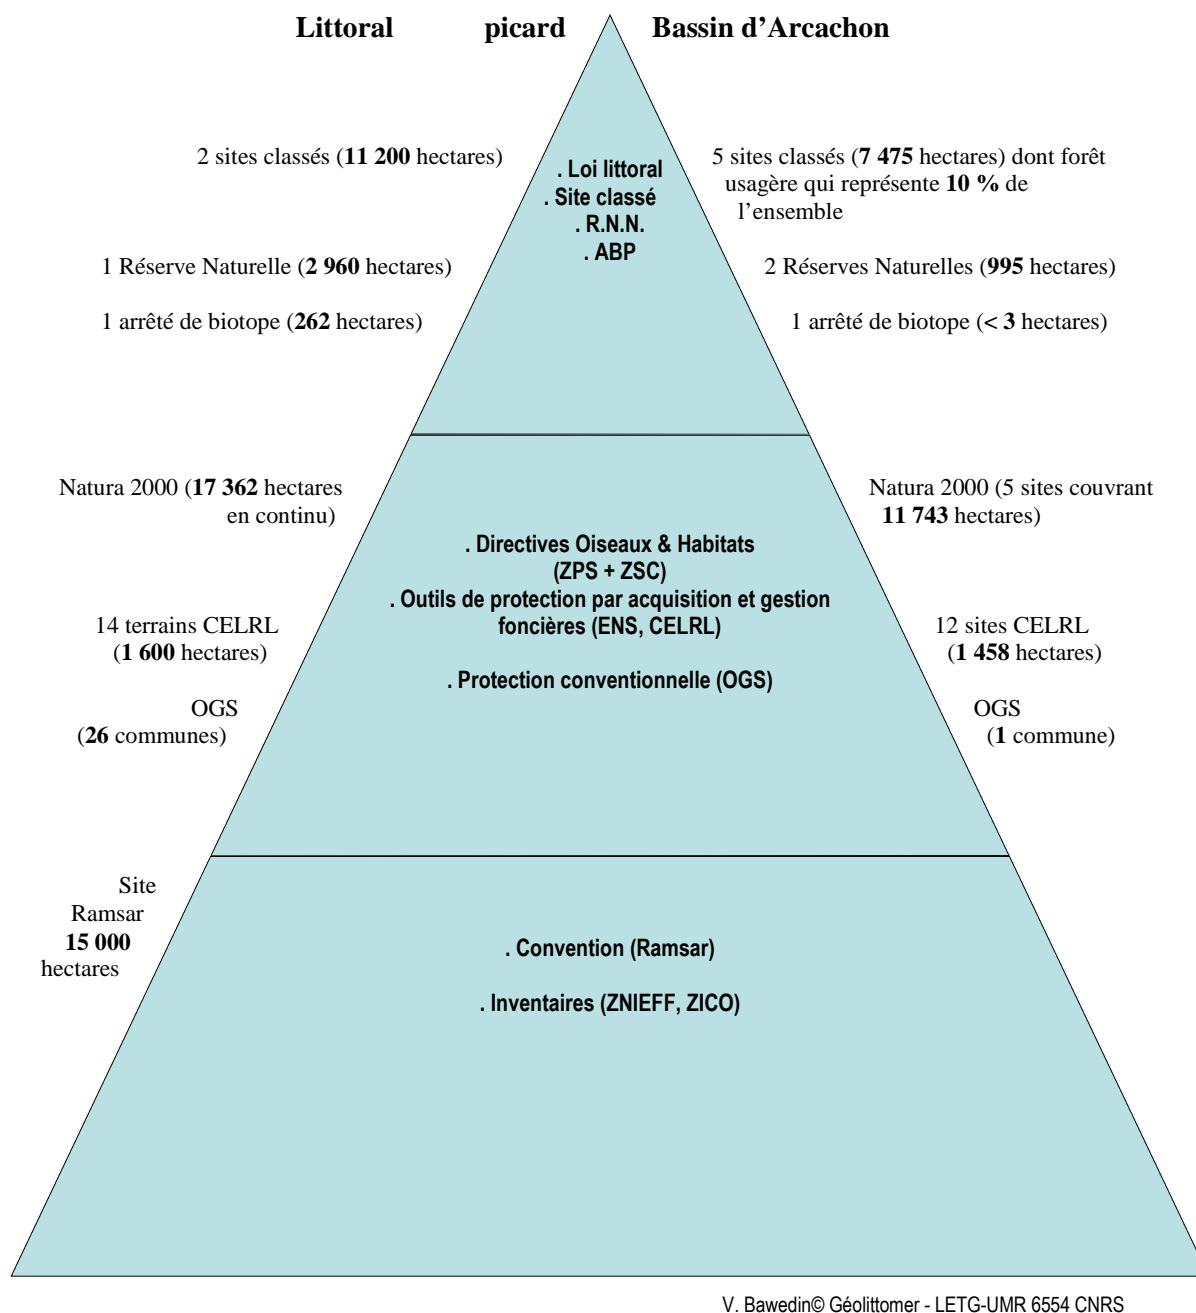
Littoral picard Bassin d'Arcachon

2 sites classés (11 200 hectares)

. Loi littoral
. Site classé
. R.N.N.
. ABP

5 sites classés (7 475 hectares) dont forêt usagère qui représente 10 % de l'ensemble

1 Réserve Naturelle (2 960 hectares)

2 Réserves Naturelles (995 hectares)

1 arrêté de biotope (262 hectares)

1 arrêté de biotope (< 3 hectares)

Natura 2000 (17 362 hectares en continu)

Natura 2000 (5 sites couvrant 11 743 hectares)

. Directives Oiseaux & Habitats (ZPS + ZSC)
. Outils de protection par acquisition et gestion foncières (ENS, CELRL)

. Protection conventionnelle (OGS)

14 terrains CELRL (1 600 hectares)

12 sites CELRL (1 458 hectares)

OGS (26 communes)

OGS (1 commune)

Site Ramsar 15 000 hectares

. Convention (Ramsar)

. Inventaires (ZNIEFF, ZICO)

V. Bawedin© Géolittomer - LETG-UMR 6554 CNRS